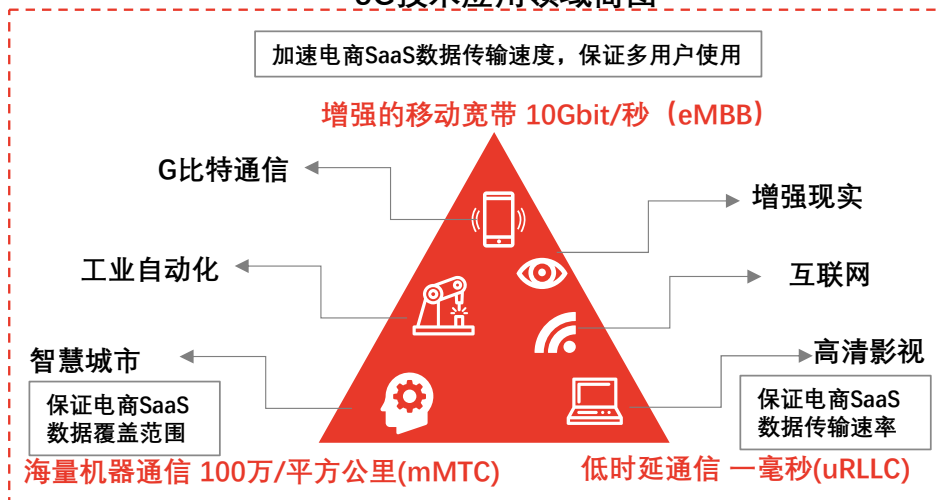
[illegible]

加速电商SaaS数据传输速度，保证多用户使用

增强的移动宽带 10Gbit/秒（eMBB）

G比特通信

增强现实

工业自动化

互联网

智慧城市

高清影视

保证电商SaaS数据覆盖范围

保证电商SaaS数据传输速率

海量机器通信 100万/平方公里(mMTC)

低时延通信 一毫秒(uRLLC)